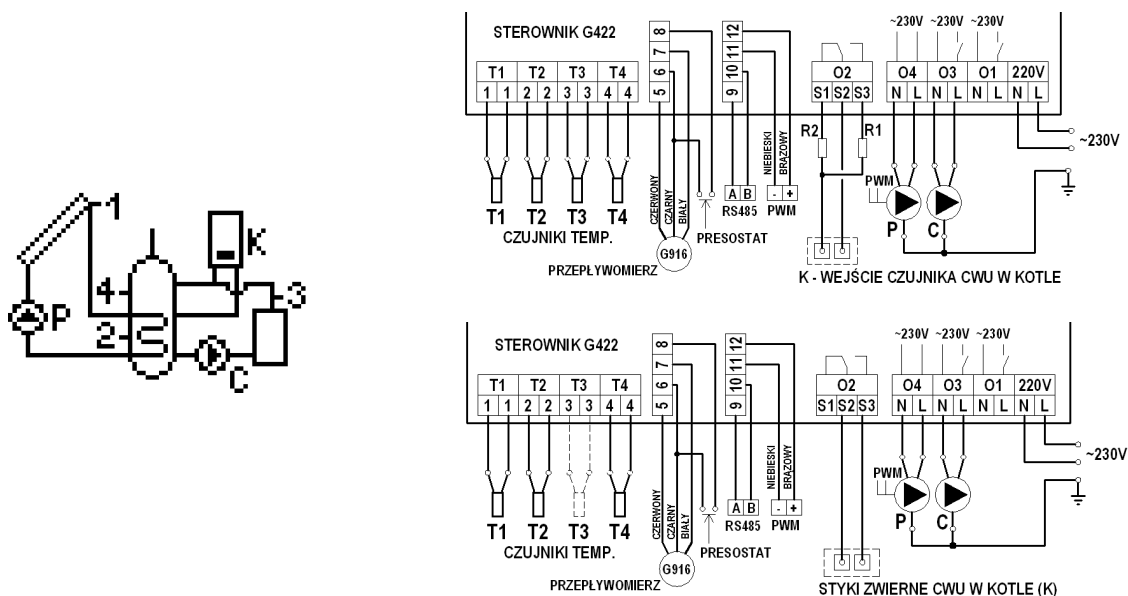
1
K
4
3
P
2
C

STEROWNIK G422
T1 T2 T3 T4
1 1 2 2 3 3 4 4
5 6 7 8
9 10 11 12
O2
S1 S2 S3
~230V ~230V ~230V
O4 O3 O1 220V
N L N L N L N L
R2 R1
~230V
CZERWONY CZARNY BIAŁY
NIEBIESKI BRĄZOWY
A B
RS485
- +
PWM
PWM
P C
T1 T2 T3 T4
CZUJNIKI TEMP.
PRESOSTAT
G916
PRZEPŁYWOMIERZ
K - WEJŚCIE CZUJNIKA CWU W KOTLE

STEROWNIK G422
T1 T2 T3 T4
1 1 2 2 3 3 4 4
5 6 7 8
9 10 11 12
O2
S1 S2 S3
~230V ~230V ~230V
O4 O3 O1 220V
N L N L N L N L
~230V
CZERWONY CZARNY BIAŁY
NIEBIESKI BRĄZOWY
A B
RS485
- +
PWM
PWM
P C
T1 T2 T3 T4
CZUJNIKI TEMP.
PRESOSTAT
G916
PRZEPŁYWOMIERZ
STYKI ZWIERNE CWU W KOTLE (K)